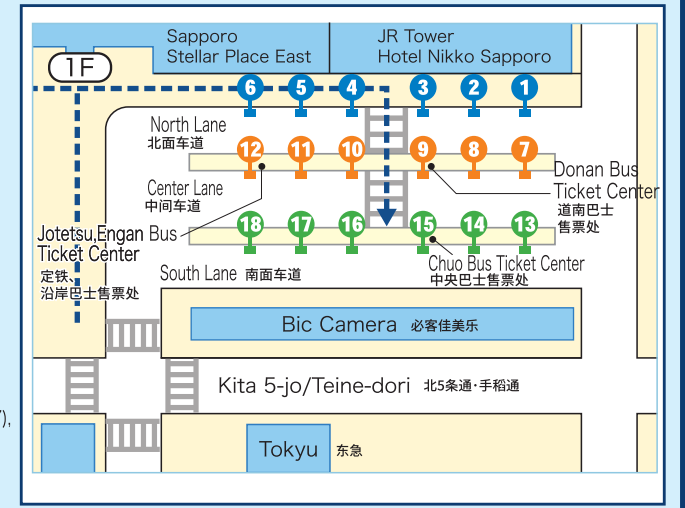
1F

Sapporo Stellar Place East

JR Tower Hotel Nikko Sapporo

6 5 4 3 2 1

North Lane 北面车道

12 11 10 9 8 7

Donan Bus Ticket Center 道南巴士售票处

Center Lane 中间车道

Jotetsu,Engan Bus Ticket Center 定铁、沿岸巴士售票处

18 17 16 15 14 13

Chuo Bus Ticket Center 中央巴士售票处

South Lane 南面车道

Bic Camera 必客佳美乐

Kita 5-jo/Teine-dori 北5条通・手稻通

Tokyu 东急

7),